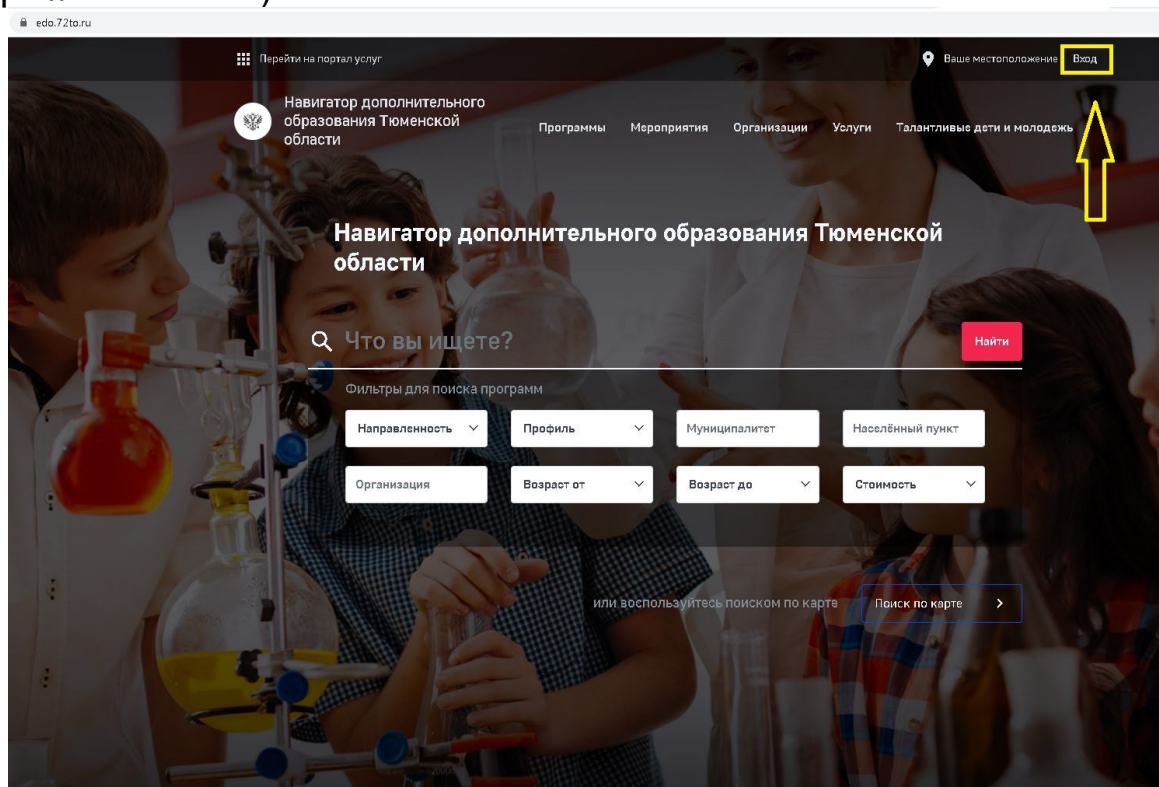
edo.72to.ru

Перейти на портал услуг

Ваше местоположение Вход

Навигатор дополнительного образования Тюменской области

Программы Мероприятия Организации Услуги Талантливые дети и молодежь

Навигатор дополнительного образования Тюменской области

Что вы ищете?

Найти

Фильтры для поиска программ

Направленность

Профиль

Муниципалитет

Населённый пункт

Организация

Возраст от

Возраст до

Стоимость

или воспользуйтесь поиском по карте

Поиск по карте